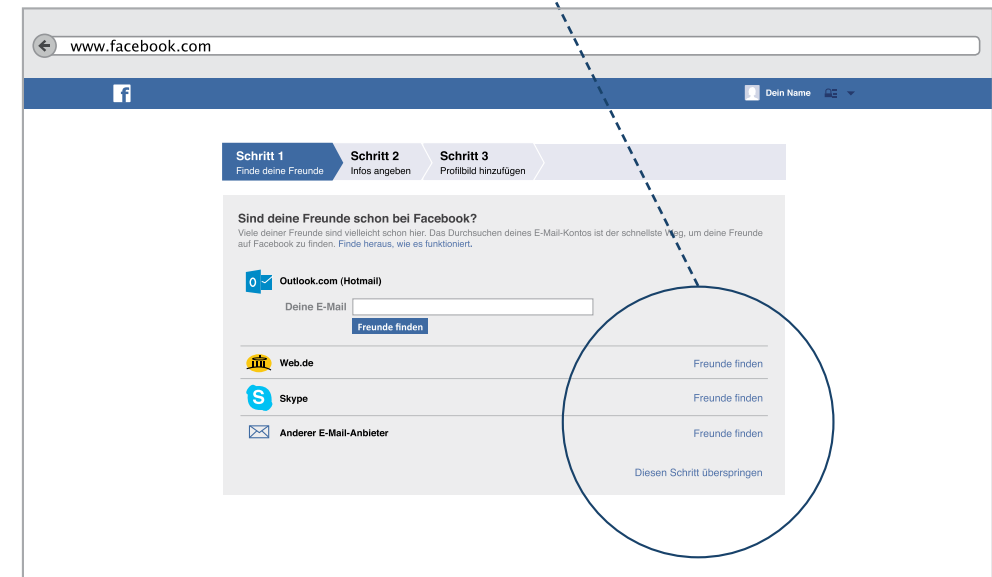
www.facebook.com

Dein Name

Schritt 1
Finde deine Freunde

Schritt 2
Infos angeben

Schritt 3
Profilbild hinzufügen

Sind deine Freunde schon bei Facebook?

Viele deiner Freunde sind vielleicht schon hier. Das Durchsuchen deines E-Mail-Kontos ist der schnellste Weg, um deine Freunde auf Facebook zu finden. Finde heraus, wie es funktioniert.

Outlook.com (Hotmail)

Deine E-Mail

Freunde finden

Web.de

Freunde finden

Skype

Freunde finden

Anderer E-Mail-Anbieter

Freunde finden

Diesen Schritt überspringen